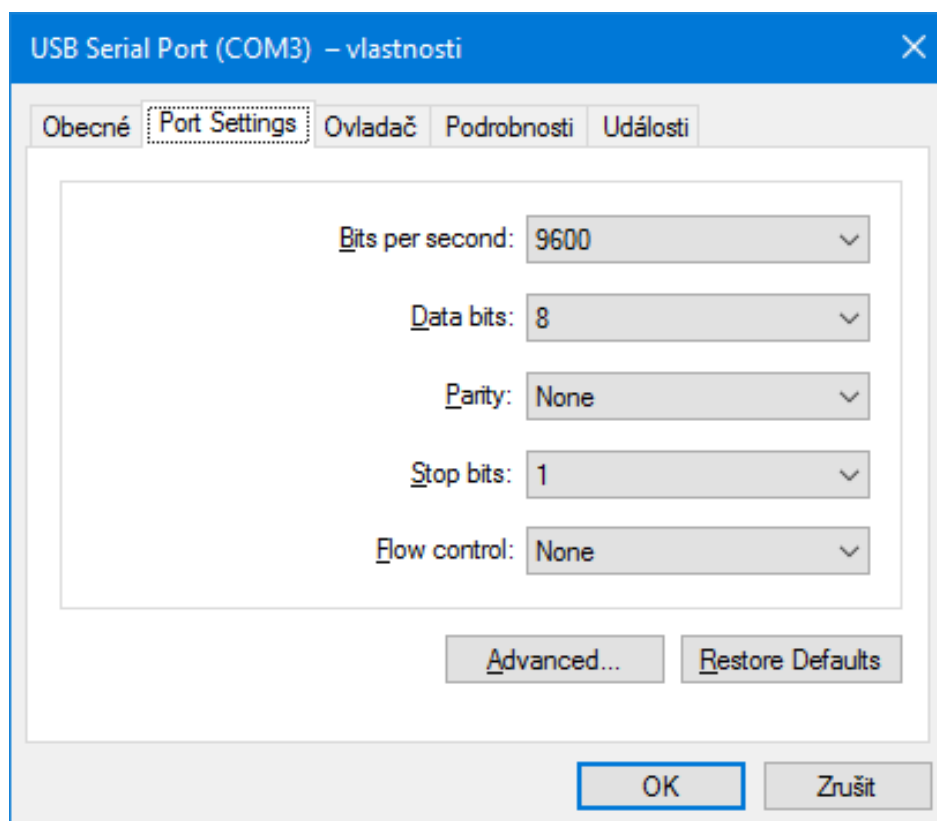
USB Serial Port (COM3) – vlastnosti

Obecné | Port Settings | Ovladač | Podrobnosti | Události

Bits per second: 9600

Data bits: 8

Parity: None

Stop bits: 1

Flow control: None

Advanced... | Restore Defaults

OK | Zrušit